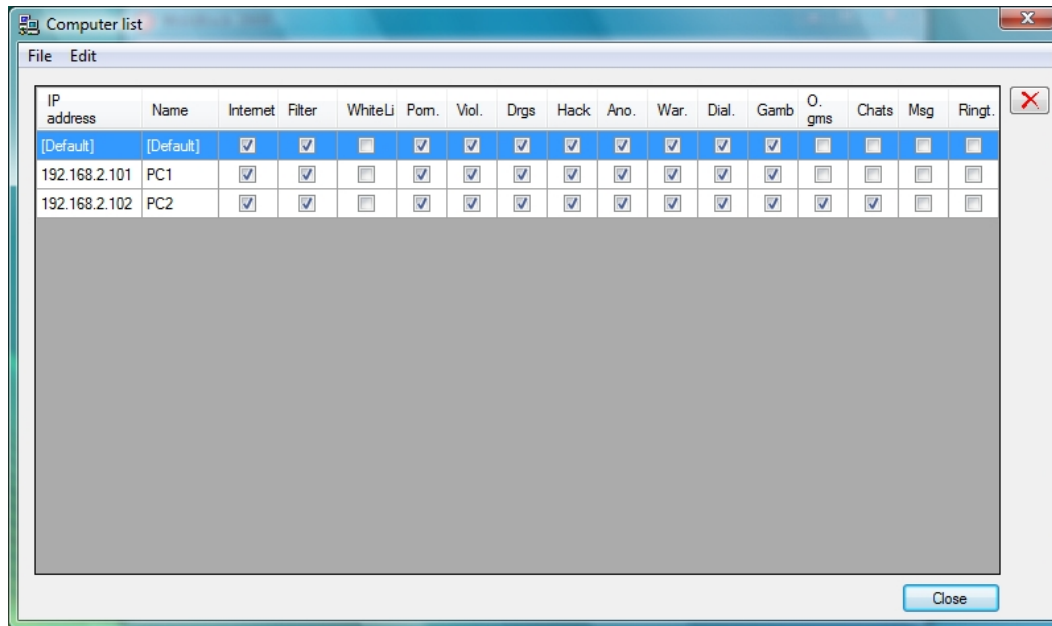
Computer list

File Edit

| IP address | Name | Internet | Filter | WhiteLi | Porn. | Viol. | Drgs | Hack | Ano. | War. | Dial. | Gamb | O. gms | Chats | Msg | Ringt. |
|---|---|---|---|---|---|---|---|---|---|---|---|---|---|---|---|---|
| [Default] | [Default] | ☑ | ☑ | ☐ | ☑ | ☑ | ☑ | ☑ | ☑ | ☑ | ☑ | ☑ | ☐ | ☐ | ☐ | ☐ |
| 192.168.2.101 | PC1 | ☑ | ☑ | ☐ | ☑ | ☑ | ☑ | ☑ | ☑ | ☑ | ☑ | ☑ | ☐ | ☐ | ☐ | ☐ |
| 192.168.2.102 | PC2 | ☑ | ☑ | ☐ | ☑ | ☑ | ☑ | ☑ | ☑ | ☑ | ☑ | ☑ | ☑ | ☑ | ☐ | ☐ |

Close